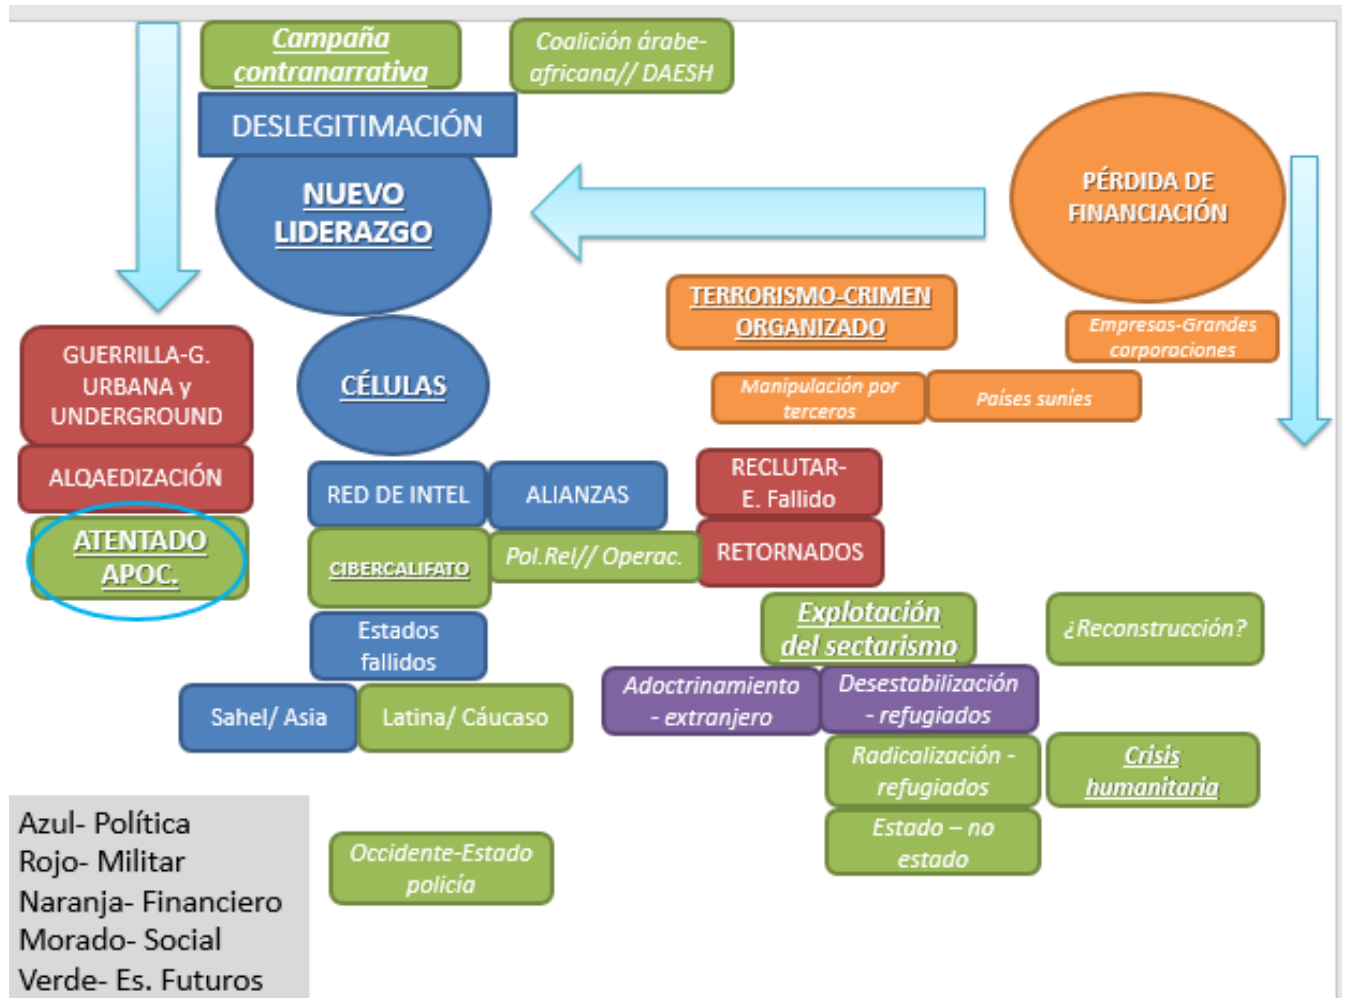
Campaña contranarrativa

Coalición árabe-africana// DAESH

DESLEGITIMACIÓN

NUEVO LIDERAZGO

PÉRDIDA DE FINANCIACIÓN

TERRORISMO-CRIMEN ORGANIZADO

Empresas-Grandes corporaciones

Manipulación por terceros

Países suníes

GUERRILLA-G. URBANA y UNDERGROUND

CÉLULAS

ALQAEDIZACIÓN

RED DE INTEL

ALIANZAS

RECLUTAR-E. Fallido

ATENTADO APOC.

CIBERCALIFATO

Pol.Rel// Operac.

RETORNADOS

Explotación del sectarismo

¿Reconstrucción?

Estados fallidos

Adoctrinamiento - extranjero

Desestabilización - refugiados

Sahel/ Asia

Latina/ Cáucaso

Radicalización - refugiados

Crisis humanitaria

Estado – no estado

Azul- Política
Rojo- Militar
Naranja- Financiero
Morado- Social
Verde- Es. Futuros

Occidente-Estado policía